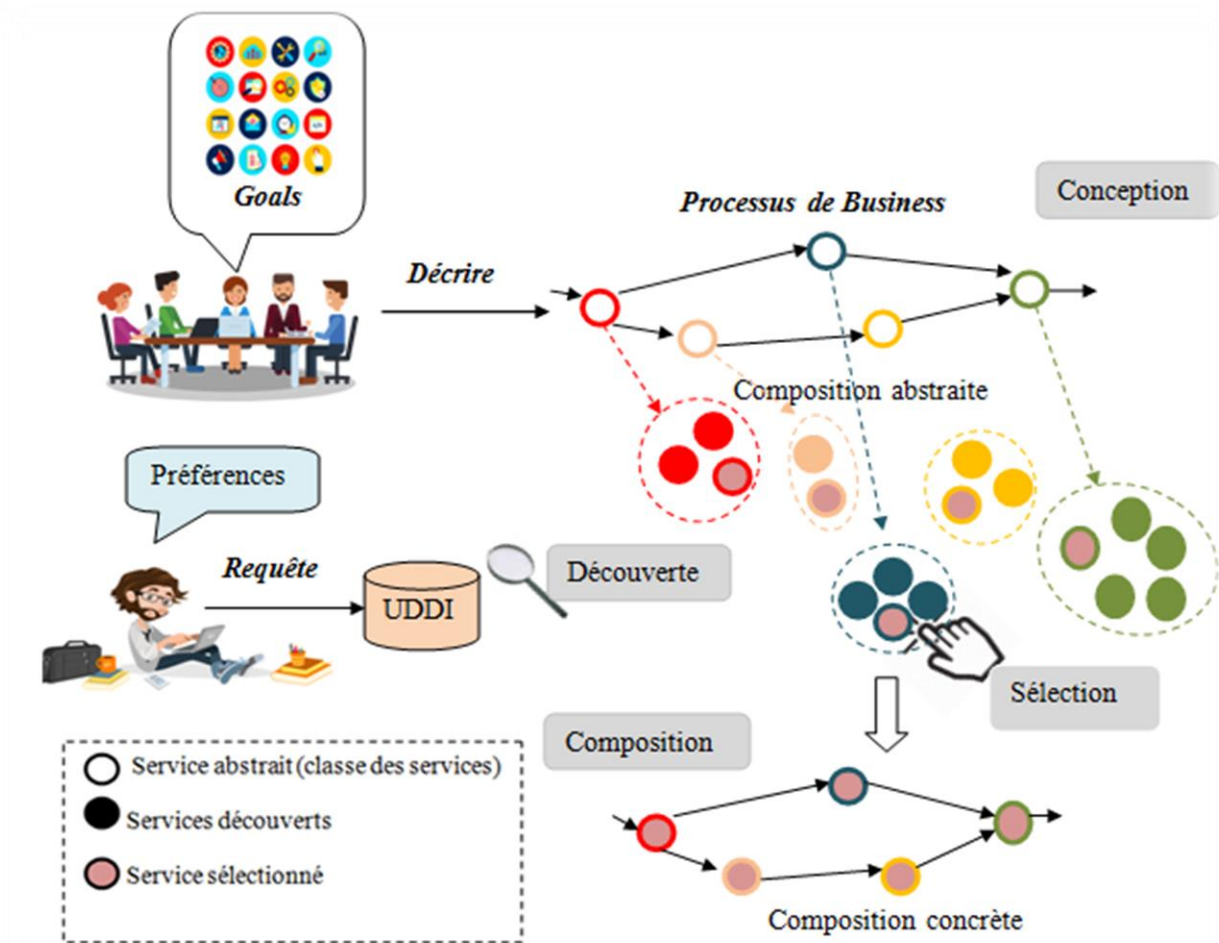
Goals

Processus de Business

Conception

Décrire

Composition abstraite

Préférences

Requête

UDDI

Découverte

Sélection

Composition

Service abstrait (classe des services)

Services découverts

Service sélectionné

Composition concrète